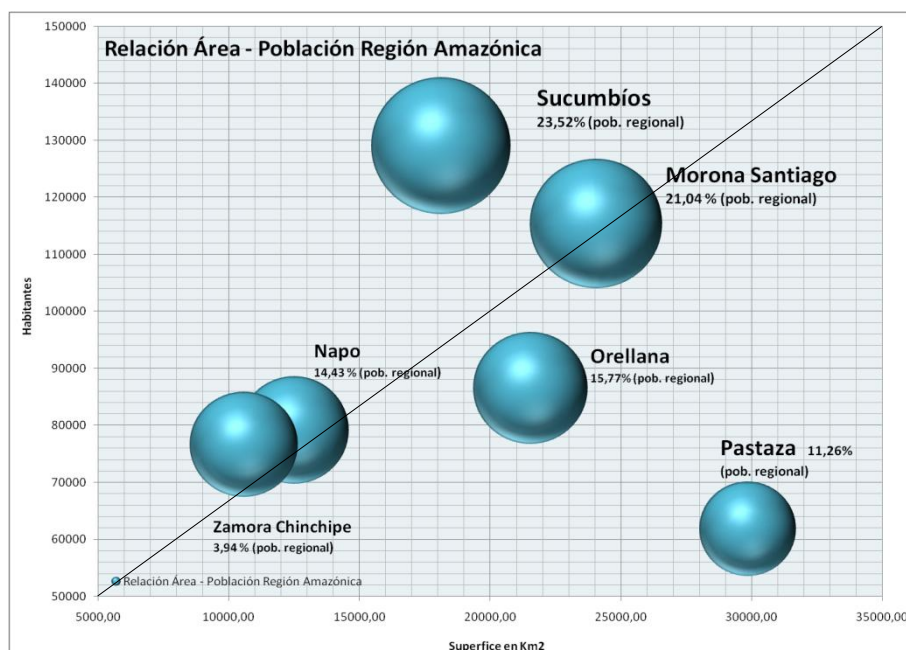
Relación Área - Población Región Amazónica

150000
140000
130000
120000
110000
100000
90000
80000
70000
60000
50000

Habitantes

Sucumbíos
23,52% (pob. regional)

Morona Santiago
21,04 % (pob. regional)

Napo
14,43 % (pob. regional)

Orellana
15,77% (pob. regional)

Pastaza 11,26%
(pob. regional)

Zamora Chinchipe
3,94 % (pob. regional)

Relación Área - Población Región Amazónica

5000,00 10000,00 15000,00 20000,00 25000,00 30000,00 35000,00

Superfice en Km2